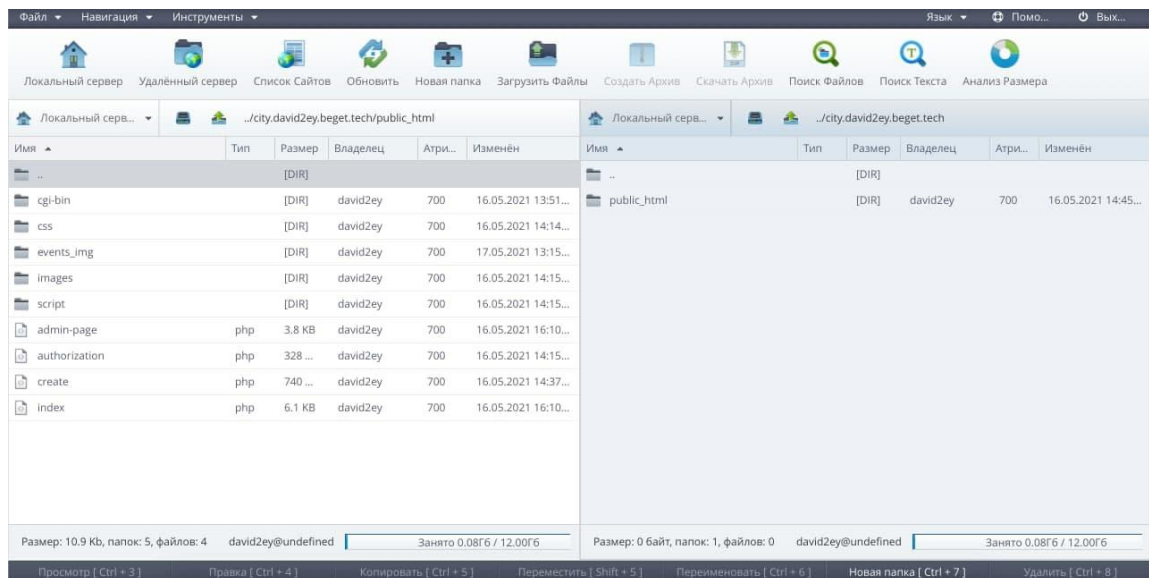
Файл ▾ Навигация ▾ Инструменты ▾ Язык ▾ Помо... Вых...

Локальный сервер Удалённый сервер Список Сайтов Обновить Новая папка Загрузить Файлы Создать Архив Скачать Архив Поиск Файлов Поиск Текста Анализ Размера

Локальный серв... ▾ ../city.david2ey.beget.tech/public_html

| Имя ▲ | Тип | Размер | Владелец | Атри... | Изменён |
|---|---|---|---|---|---|
| .. | | [DIR] | | | |
| cgi-bin | | [DIR] | david2ey | 700 | 16.05.2021 13:51... |
| css | | [DIR] | david2ey | 700 | 16.05.2021 14:14... |
| events_img | | [DIR] | david2ey | 700 | 17.05.2021 13:15... |
| images | | [DIR] | david2ey | 700 | 16.05.2021 14:15... |
| script | | [DIR] | david2ey | 700 | 16.05.2021 14:15... |
| admin-page | php | 3.8 KB | david2ey | 700 | 16.05.2021 16:10... |
| authorization | php | 328 ... | david2ey | 700 | 16.05.2021 14:15... |
| create | php | 740 ... | david2ey | 700 | 16.05.2021 14:37... |
| index | php | 6.1 KB | david2ey | 700 | 16.05.2021 16:10... |

Размер: 10.9 Kb, папок: 5, файлов: 4 david2ey@undefined Занято 0.08Гб / 12.00Гб

Локальный серв... ▾ ../city.david2ey.beget.tech

| Имя ▲ | Тип | Размер | Владелец | Атри... | Изменён |
|---|---|---|---|---|---|
| .. | | [DIR] | | | |
| public_html | | [DIR] | david2ey | 700 | 16.05.2021 14:45... |

Размер: 0 байт, папок: 1, файлов: 0 david2ey@undefined Занято 0.08Гб / 12.00Гб

Просмотр [ Ctrl + 3 ] Правка [ Ctrl + 4 ] Копировать [ Ctrl + 5 ] Переместить [ Shift + 5 ] Переименовать [ Ctrl + 6 ] Новая папка [ Ctrl + 7 ] Удалить [ Ctrl + 8 ]